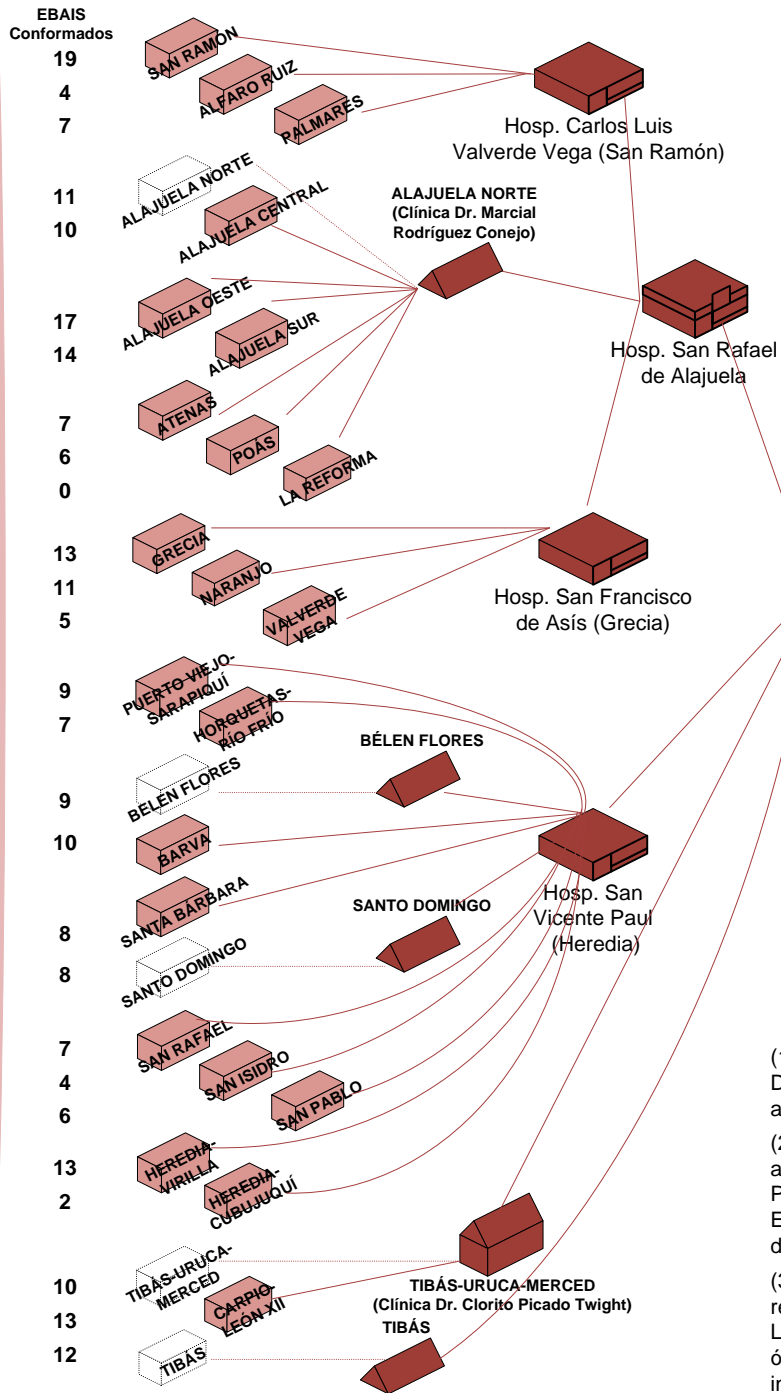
EBAIS Conformados

19 SAN RAMÓN
4 ALFARO RUIZ
7 PALMARES

Hosp. Carlos Luis Valverde Vega (San Ramón)

11 ALAJUELA NORTE
10 ALAJUELA CENTRAL

ALAJUELA NORTE (Clínica Dr. Marcial Rodríguez Conejo)

17 ALAJUELA OESTE
14 ALAJUELA SUR

Hosp. San Rafael de Alajuela

7 ATENAS
6 POÁS
0 LA REFORMA

13 GRECIA
11 NARANJO
5 VALVERDE VEGA

Hosp. San Francisco de Asís (Grecia)

9 PUERTO VIEJO-SARAPIQUÍ
7 HORQUETAS-RÍO FRÍO

BÉLEN FLORES

9 BELÉN FLORES
10 BARVA

Hosp. San Vicente Paul (Heredia)

SANTO DOMINGO

8 SANTA BÁRBARA
8 SANTO DOMINGO

7 SAN RAFAEL
4 SAN ISIDRO
6 SAN PABLO

13 HEREDIA-VIRILLA
2 HEREDIA-CUBUJUQUÍ

10 TIBÁS-URUCA-MERCED
13 CARPIO-LEÓN XII
12 TIBÁS

TIBÁS-URUCA-MERCED (Clínica Dr. Clorito Picado Twight)

TIBÁS

(1
D
a

(2
a
P
E
d

(3
re
L
ó
in